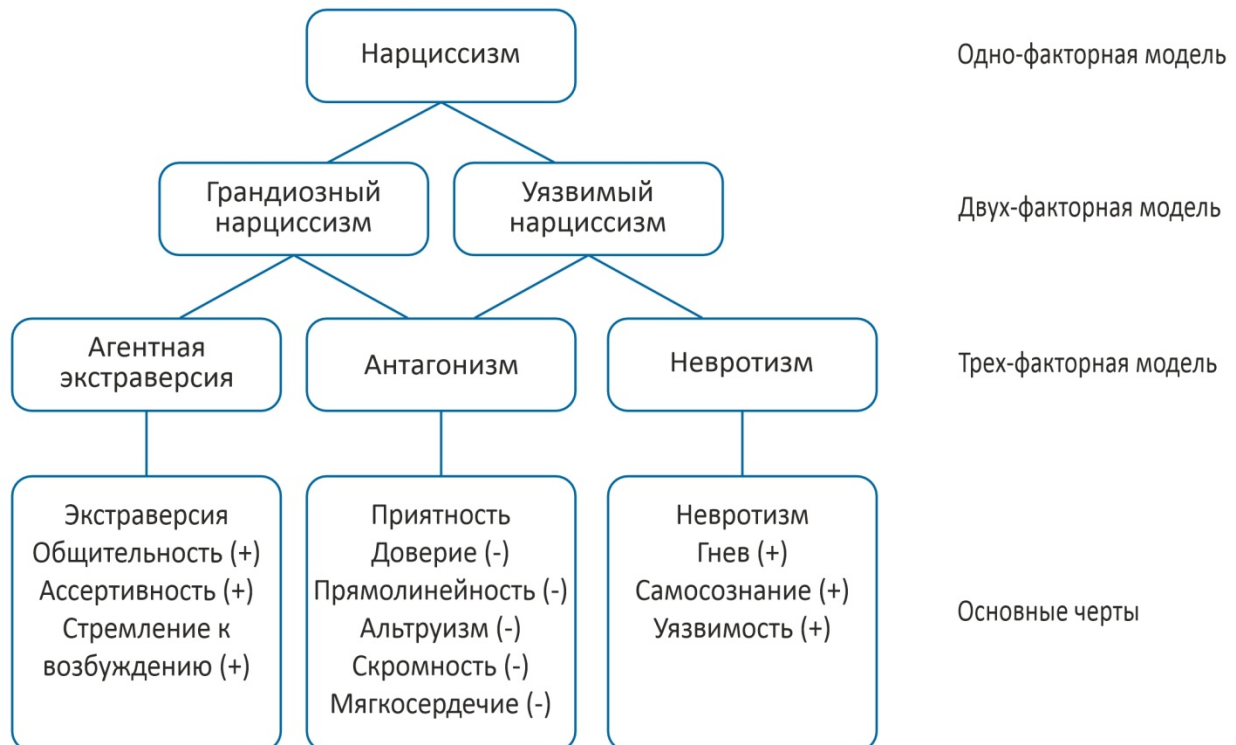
Нарциссизм

Одно-факторная модель

Грандиозный нарциссизм

Уязвимый нарциссизм

Двух-факторная модель

Агентная экстраверсия

Антагонизм

Невротизм

Трех-факторная модель

Экстраверсия
Общительность (+)
Ассертивность (+)
Стремление к возбуждению (+)

Приятность
Доверие (-)
Прямолинейность (-)
Альтруизм (-)
Скромность (-)
Мягкосердечие (-)

Невротизм
Гнев (+)
Самосознание (+)
Уязвимость (+)

Основные черты